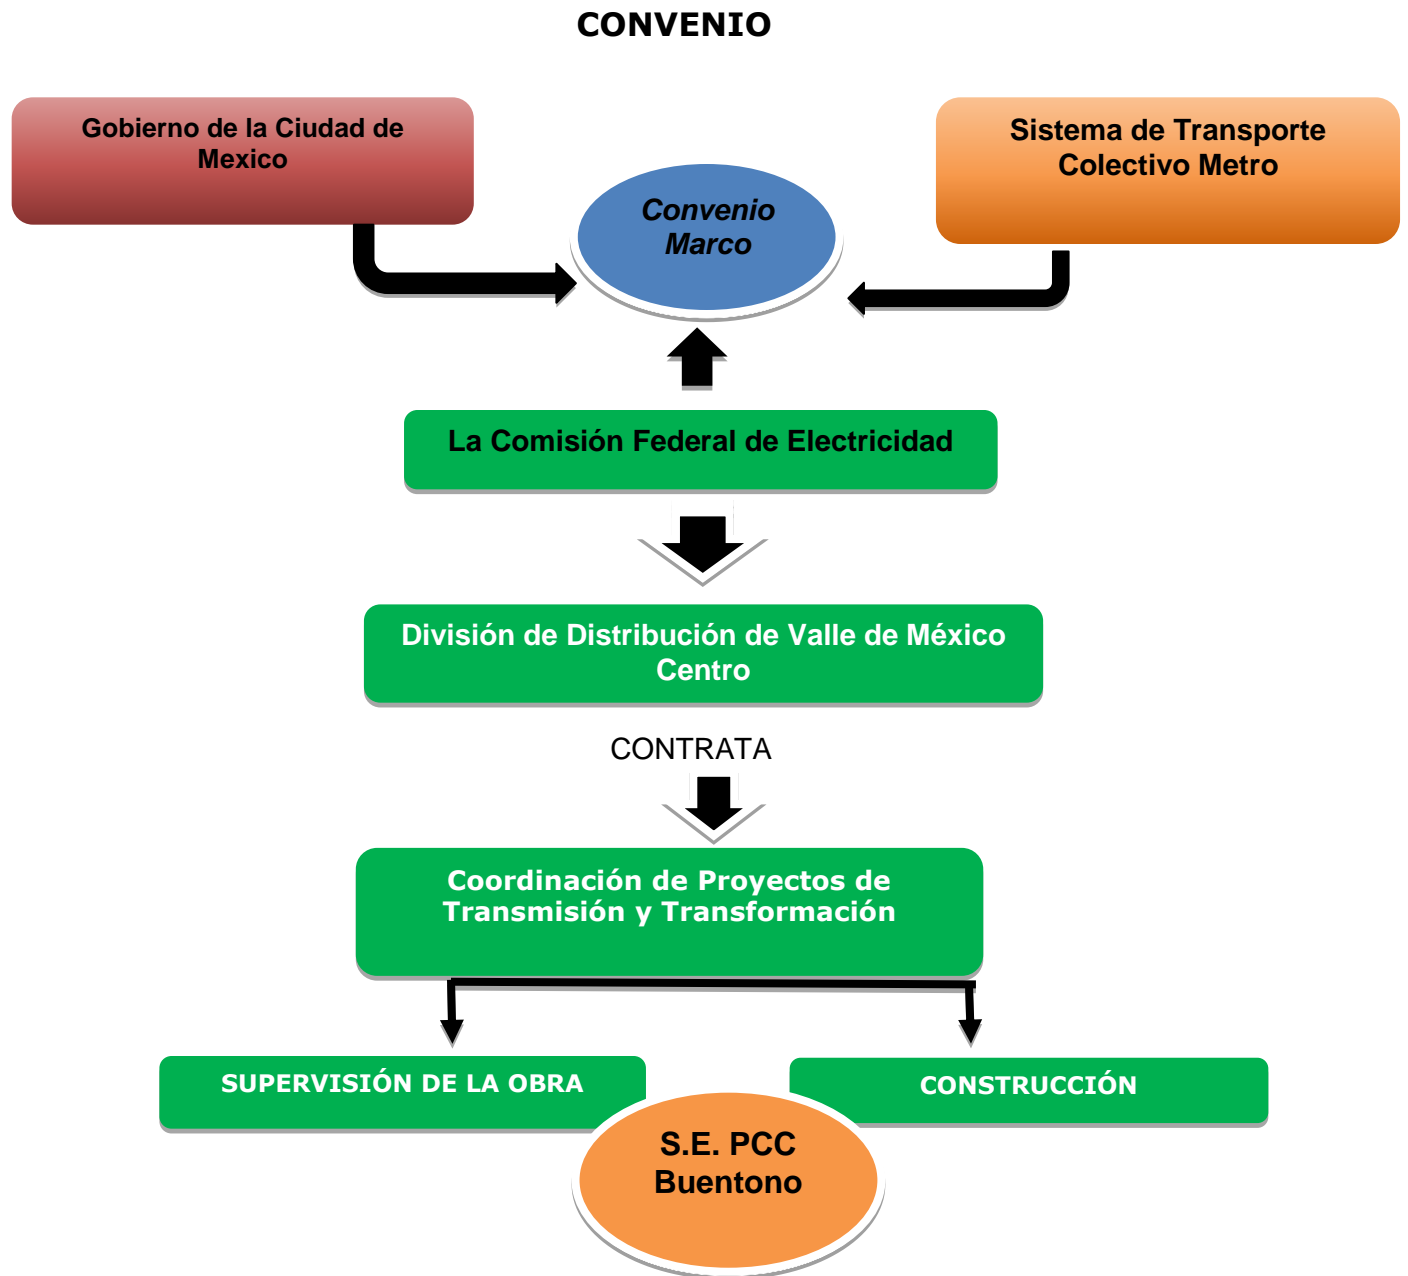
CONVENIO

Gobierno de la Ciudad de Mexico

Convenio Marco

Sistema de Transporte Colectivo Metro

La Comisión Federal de Electricidad

División de Distribución de Valle de México Centro

CONTRATA

Coordinación de Proyectos de Transmisión y Transformación

SUPERVISIÓN DE LA OBRA

CONSTRUCCIÓN

S.E. PCC Buentono